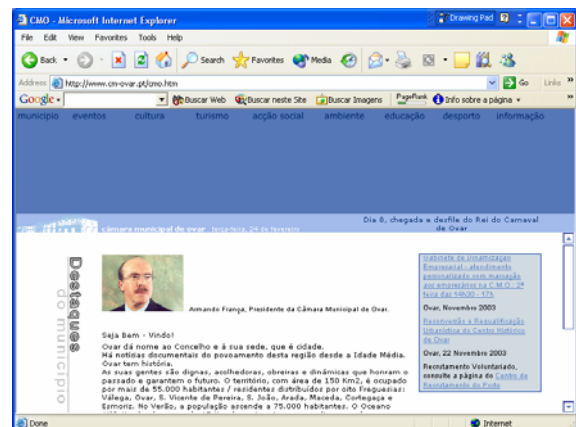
CMO - Microsoft Internet Explorer

Drawing Pad

File Edit View Favorites Tools Help

Back Search Favorites Media

Address http://www.cm-ovar.pt/cmo.htm Go Links

Google Buscar Web Buscar neste Site Buscar Imagens PageRank Info sobre a página

município eventos cultura turismo acção social ambiente educação desporto informação

câmara municipal de ovar terça-feira, 24 de fevereiro

Dia 8, chegada e desfile do Rei do Carnaval de Ovar

Destaques do município

Armando França, Presidente da Câmara Municipal de Ovar.

Seja Bem - Vindo!

Ovar dá nome ao Concelho e à sua sede, que é cidade.
Há notícias documentais do povoamento desta região desde a Idade Média.
Ovar tem história.
As suas gentes são dignas, acolhedoras, obreiras e dinâmicas que honram o passado e garantem o futuro. O território, com área de 150 Km2, é ocupado por mais de 55.000 habitantes / residentes distribuídos por oito Freguesias: Válega, Ovar, S. Vicente de Pereira, S. João, Arada, Maceda, Cortegaça e Esmoriz. No Verão, a população ascende a 75.000 habitantes. O Oceano

Gabinete de Dinamização Empresarial - atendimento personalizado com marcação aos empresários na C.M.O.: 2ª feira das 14h30 - 17h

Ovar, Novembro 2003

Reconversão e Requalificação Urbanística do Centro Histórico de Ovar

Ovar, 22 Novembro 2003

Recrutamento Voluntariado, consulte a página do Centro de Recrutamento do Porto

Done Internet